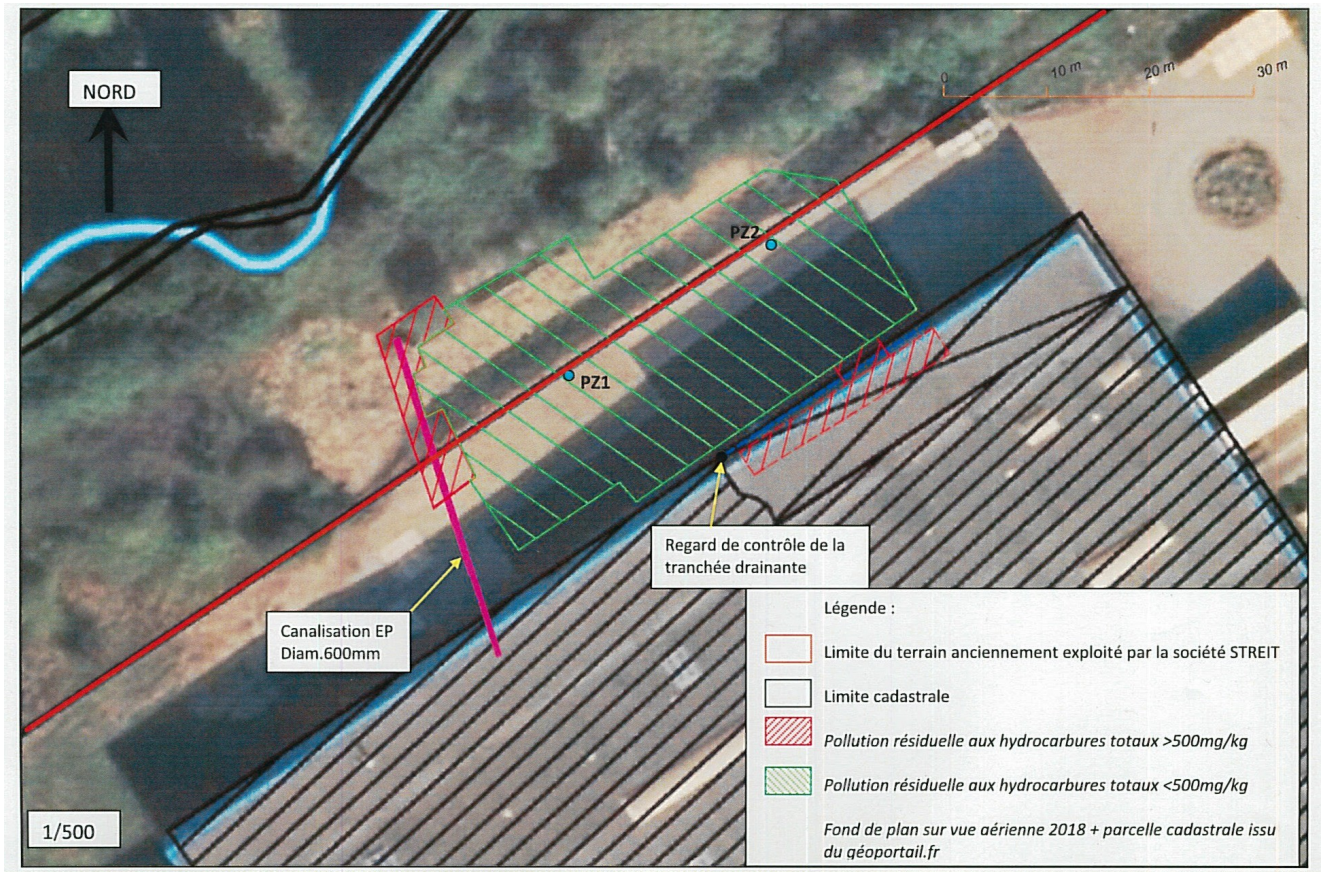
NORD

0 10 m 20 m 30 m

PZ2

PZ1

Regard de contrôle de la tranchée drainante

Canalisation EP Diam.600mm

Légende :

Limite du terrain anciennement exploité par la société STREIT

Limite cadastrale

Pollution résiduelle aux hydrocarbures totaux >500mg/kg

Pollution résiduelle aux hydrocarbures totaux <500mg/kg

Fond de plan sur vue aérienne 2018 + parcelle cadastrale issu du géoportail.fr

1/500